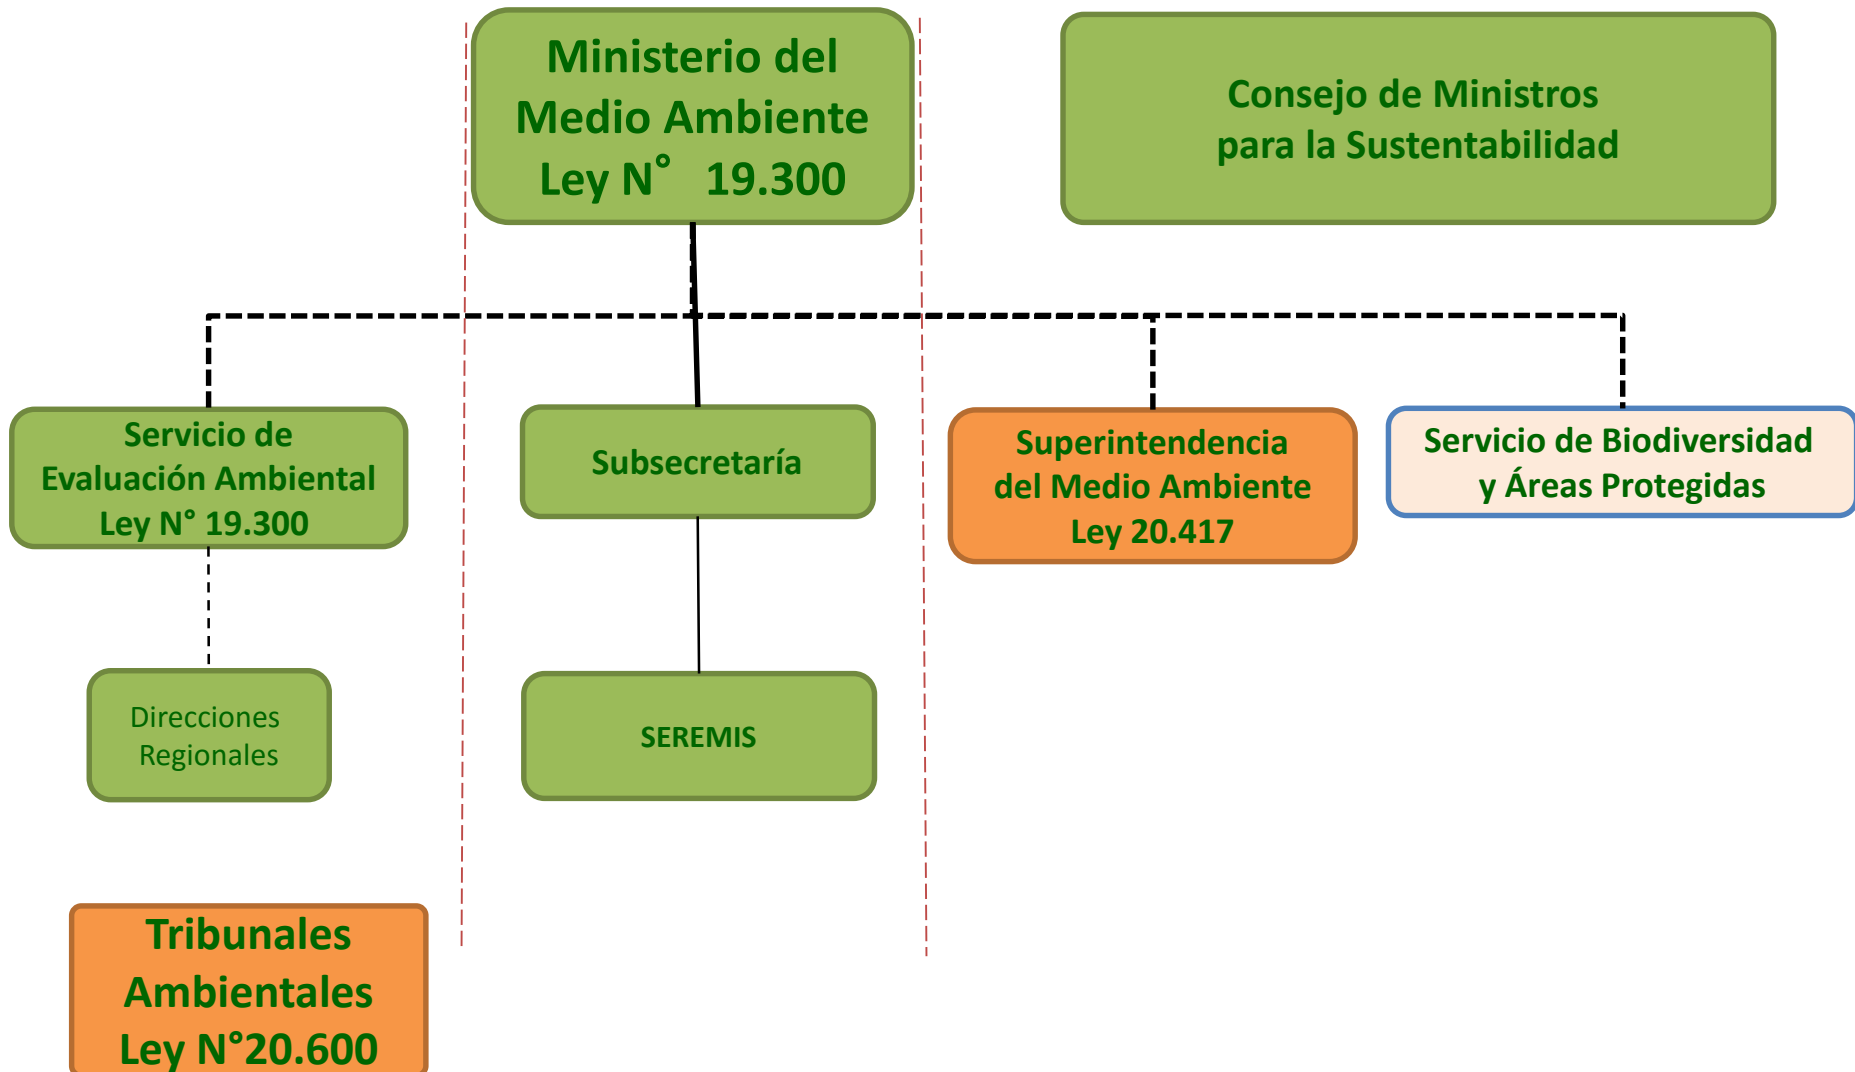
Ministerio del Medio Ambiente Ley N° 19.300

Consejo de Ministros para la Sustentabilidad

Servicio de Evaluación Ambiental Ley N° 19.300

Subsecretaría

Superintendencia del Medio Ambiente Ley 20.417

Servicio de Biodiversidad y Áreas Protegidas

Direcciones Regionales

SEREMIS

Tribunales Ambientales Ley N°20.600